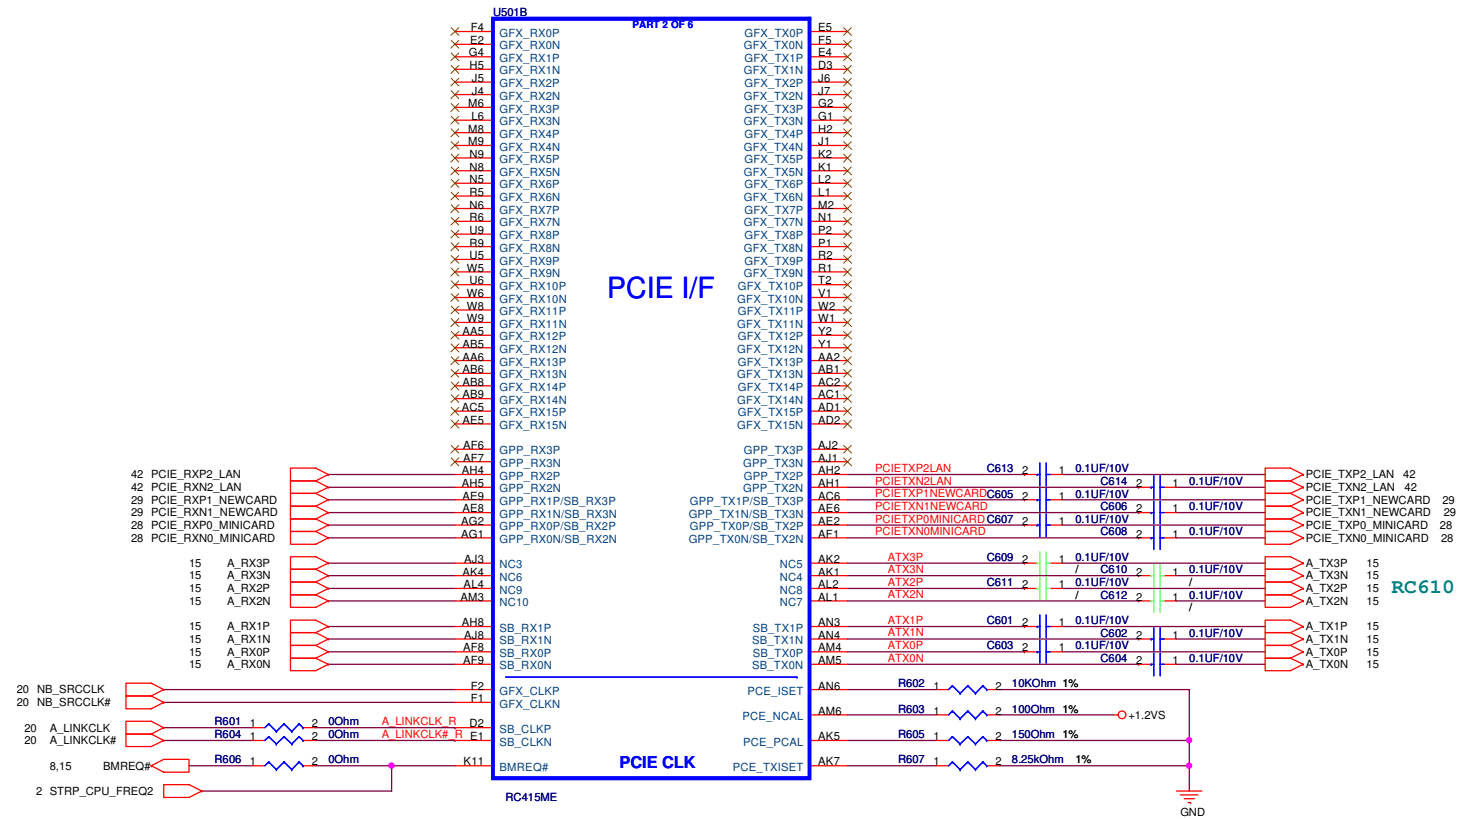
U501B
PART 2 OF 6

F4 GFX_RX0P
E2 GFX_RX0N
G4 GFX_RX1P
H5 GFX_RX1N
J5 GFX_RX2P
J4 GFX_RX2N
M6 GFX_RX3P
L6 GFX_RX3N
M8 GFX_RX4P
M9 GFX_RX4N
N9 GFX_RX5P
N8 GFX_RX5N
N5 GFX_RX6P
R5 GFX_RX6N
N6 GFX_RX7P
R6 GFX_RX7N
U9 GFX_RX8P
R9 GFX_RX8N
U5 GFX_RX9P
W5 GFX_RX9N
U6 GFX_RX10P
W6 GFX_RX10N
W8 GFX_RX11P
W9 GFX_RX11N
AA5 GFX_RX12P
AB5 GFX_RX12N
AA6 GFX_RX13P
AB6 GFX_RX13N
AB8 GFX_RX14P
AB9 GFX_RX14N
AC5 GFX_RX15P
AE5 GFX_RX15N

GFX_TX0P E5
GFX_TX0N F5
GFX_TX1P E4
GFX_TX1N D3
GFX_TX2P J6
GFX_TX2N J7
GFX_TX3P G2
GFX_TX3N G1
GFX_TX4P H2
GFX_TX4N J1
GFX_TX5P K2
GFX_TX5N K1
GFX_TX6P L2
GFX_TX6N L1
GFX_TX7P M2
GFX_TX7N N1
GFX_TX8P P2
GFX_TX8N P1
GFX_TX9P R2
GFX_TX9N R1
GFX_TX10P T2
GFX_TX10N V1
GFX_TX11P W2
GFX_TX11N W1
GFX_TX12P Y2
GFX_TX12N Y1
GFX_TX13P AA2
GFX_TX13N AB1
GFX_TX14P AC2
GFX_TX14N AC1
GFX_TX15P AD1
GFX_TX15N AD2

PCIE I/F

AF6 GPP_RX3P
AF7 GPP_RX3N
42 PCIE_RXP2_LAN AH4 GPP_RX2P
42 PCIE_RXN2_LAN AH5 GPP_RX2N
29 PCIE_RXP1_NEWCARD AF9 GPP_RX1P/SB_RX3P
29 PCIE_RXN1_NEWCARD AE8 GPP_RX1N/SB_RX3N
28 PCIE_RXP0_MINICARD AG2 GPP_RX0P/SB_RX2P
28 PCIE_RXN0_MINICARD AG1 GPP_RX0N/SB_RX2N

GPP_TX3P AJ2
GPP_TX3N AJ1
GPP_TX2P AH2 PCIETXP2LAN C613 2 1 0.1UF/10V PCIE_TXP2_LAN 42
GPP_TX2N AH1 PCIETXN2LAN C614 2 1 0.1UF/10V PCIE_TXN2_LAN 42
GPP_TX1P/SB_TX3P AC6 PCIETXP1NEWCARD C605 2 1 0.1UF/10V PCIE_TXP1_NEWCARD 29
GPP_TX1N/SB_TX3N AE6 PCIETXN1NEWCARD C606 2 1 0.1UF/10V PCIE_TXN1_NEWCARD 29
GPP_TX0P/SB_TX2P AE2 PCIETXP0MINICARD C607 2 1 0.1UF/10V PCIE_TXP0_MINICARD 28
GPP_TX0N/SB_TX2N AF1 PCIETXN0MINICARD C608 2 1 0.1UF/10V PCIE_TXN0_MINICARD 28

15 A_RX3P AJ3 NC3
15 A_RX3N AK4 NC6
15 A_RX2P AL4 NC9
15 A_RX2N AM3 NC10

NC5 AK2 ATX3P C609 2 1 0.1UF/10V A_TX3P 15
NC4 AK1 ATX3N C610 2 1 0.1UF/10V A_TX3N 15
NC8 AL2 ATX2P C611 2 1 0.1UF/10V A_TX2P 15
NC7 AL1 ATX2N C612 2 1 0.1UF/10V A_TX2N 15

RC610

15 A_RX1P AH8 SB_RX1P
15 A_RX1N AJ8 SB_RX1N
15 A_RX0P AF8 SB_RX0P
15 A_RX0N AF9 SB_RX0N

SB_TX1P AN3 ATX1P C601 2 1 0.1UF/10V A_TX1P 15
SB_TX1N AN4 ATX1N C602 2 1 0.1UF/10V A_TX1N 15
SB_TX0P AM4 ATX0P C603 2 1 0.1UF/10V A_TX0P 15
SB_TX0N AM5 ATX0N C604 2 1 0.1UF/10V A_TX0N 15

20 NB_SRCCLK F2 GFX_CLKP
20 NB_SRCCLK# F1 GFX_CLKN
20 A_LINKCLK R601 1 2 0Ohm A_LINKCLK_R D2 SB_CLKP
20 A_LINKCLK# R604 1 2 0Ohm A_LINKCLK#_R E1 SB_CLKN
8,15 BMREQ# R606 1 2 0Ohm K11 BMREQ#
2 STRP_CPU_FREQ2

PCE_ISET AN6 R602 1 2 10KOhm 1%
PCE_NCAL AM6 R603 1 2 100Ohm 1% +1.2VS
PCE_PCAL AK5 R605 1 2 150Ohm 1%
PCE_TXISET AK7 R607 1 2 8.25kOhm 1%

PCIE CLK
RC415ME
GND